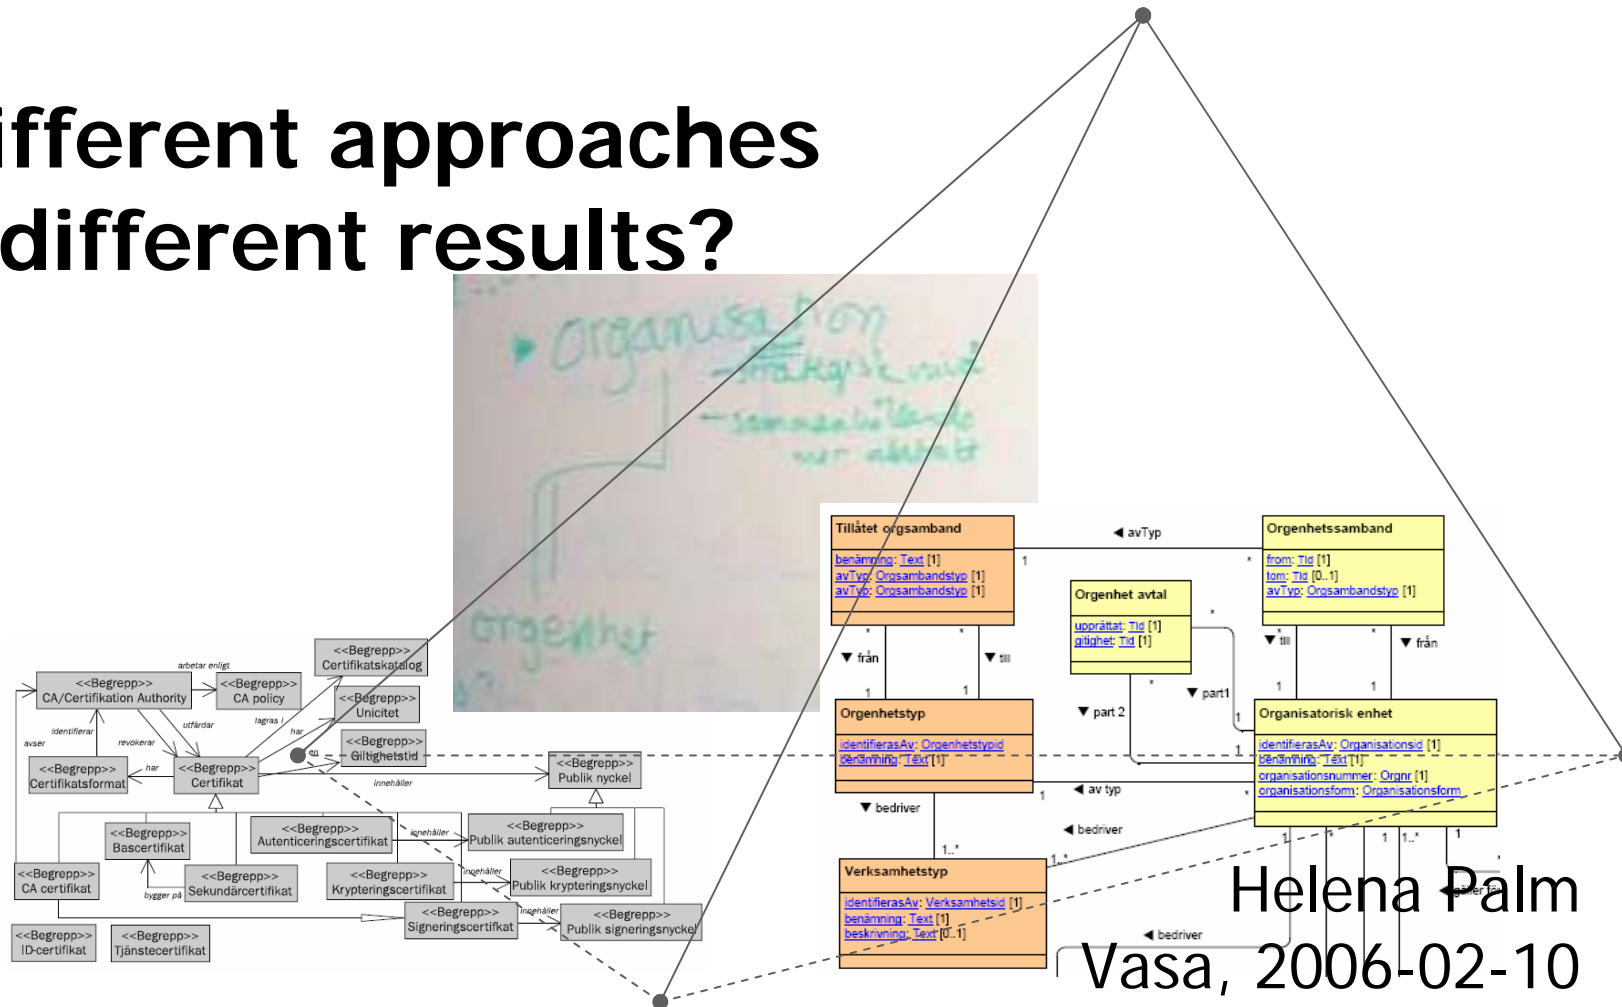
ifferent approaches
different results?

Organisation
Strategisk nivå
Samordning
Orgenhet

<<Begrepp>> CA/Certifikation Authority
arbetar enligt
<<Begrepp>> CA policy
<<Begrepp>> Certifikatskatalog
<<Begrepp>> Unicitet
<<Begrepp>> Giltighetstid
identifierar
utfärdar
lagras i
har
avser
revokerar
<<Begrepp>> Certifikatsformat
har
<<Begrepp>> Certifikat
innehåller
<<Begrepp>> Publik nyckel
<<Begrepp>> Bascertifikat
<<Begrepp>> Autenticeringscertifikat
innehåller
<<Begrepp>> Publik autenticeringsnyckel
<<Begrepp>> CA certifikat
bygger på
<<Begrepp>> Sekundärcertifikat
<<Begrepp>> Krypteringscertifikat
innehåller
<<Begrepp>> Publik krypteringsnyckel
<<Begrepp>> Signeringscertifikat
innehåller
<<Begrepp>> Publik signeringsnyckel
<<Begrepp>> ID-certifikat
<<Begrepp>> Tjänstecertifikat

Tillåtet orgsamband
benämning: Text [1]
avTyp: Orgsambandstyp [1]
avTyp: Orgsambandstyp [1]
avTyp
Orgenhetssamband
from: Tid [1]
tom: Tid [0..1]
avTyp: Orgsambandstyp [1]
Orgenhet avtal
upprättat: Tid [1]
giltighet: Tid [1]
från
till
part1
part 2
till
från
Orgenhetstyp
identifierasAv: Orgenhetstypid
benämning: Text [1]
Organisatorisk enhet
identifierasAv: Organisationsid [1]
benämning: Text [1]
organisationsnummer: Orgnr [1]
organisationsform: Organisationsform
av typ
bedriver
bedriver
Verksamhetstyp
identifierasAv: Verksamhetsid [1]
benämning: Text [1]
beskrivning: Text [0..1]
bedriver
gäller för

Helena Palm
Vasa, 2006-02-10